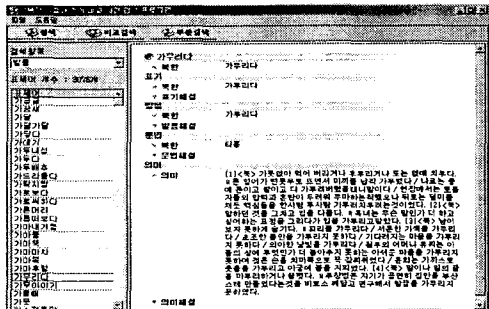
파일 도움말

검색 비교검색 부분검색

검색항목
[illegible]

표제어 개수 : 37878

가가
가가호
가가대소
가각
가감
가감기
가감속
가감승제
가거
가건물
가게
가격
가겟집
가결
가경
가계
가계부
가고
가곡
가공
가관
가교
가구
가구점
가극
가급적
가까이
가깝다
가꾸다

● 가꾸리다
◦ 북한 가꾸리다
표기
◦ 북한 가꾸리다
◦ 표기해설
발음
◦ 북한 가꾸리다
◦ 발음해설
문법
◦ 북한 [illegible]
◦ 문법해설
의미
◦ 의미 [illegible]

◦ 의미해설